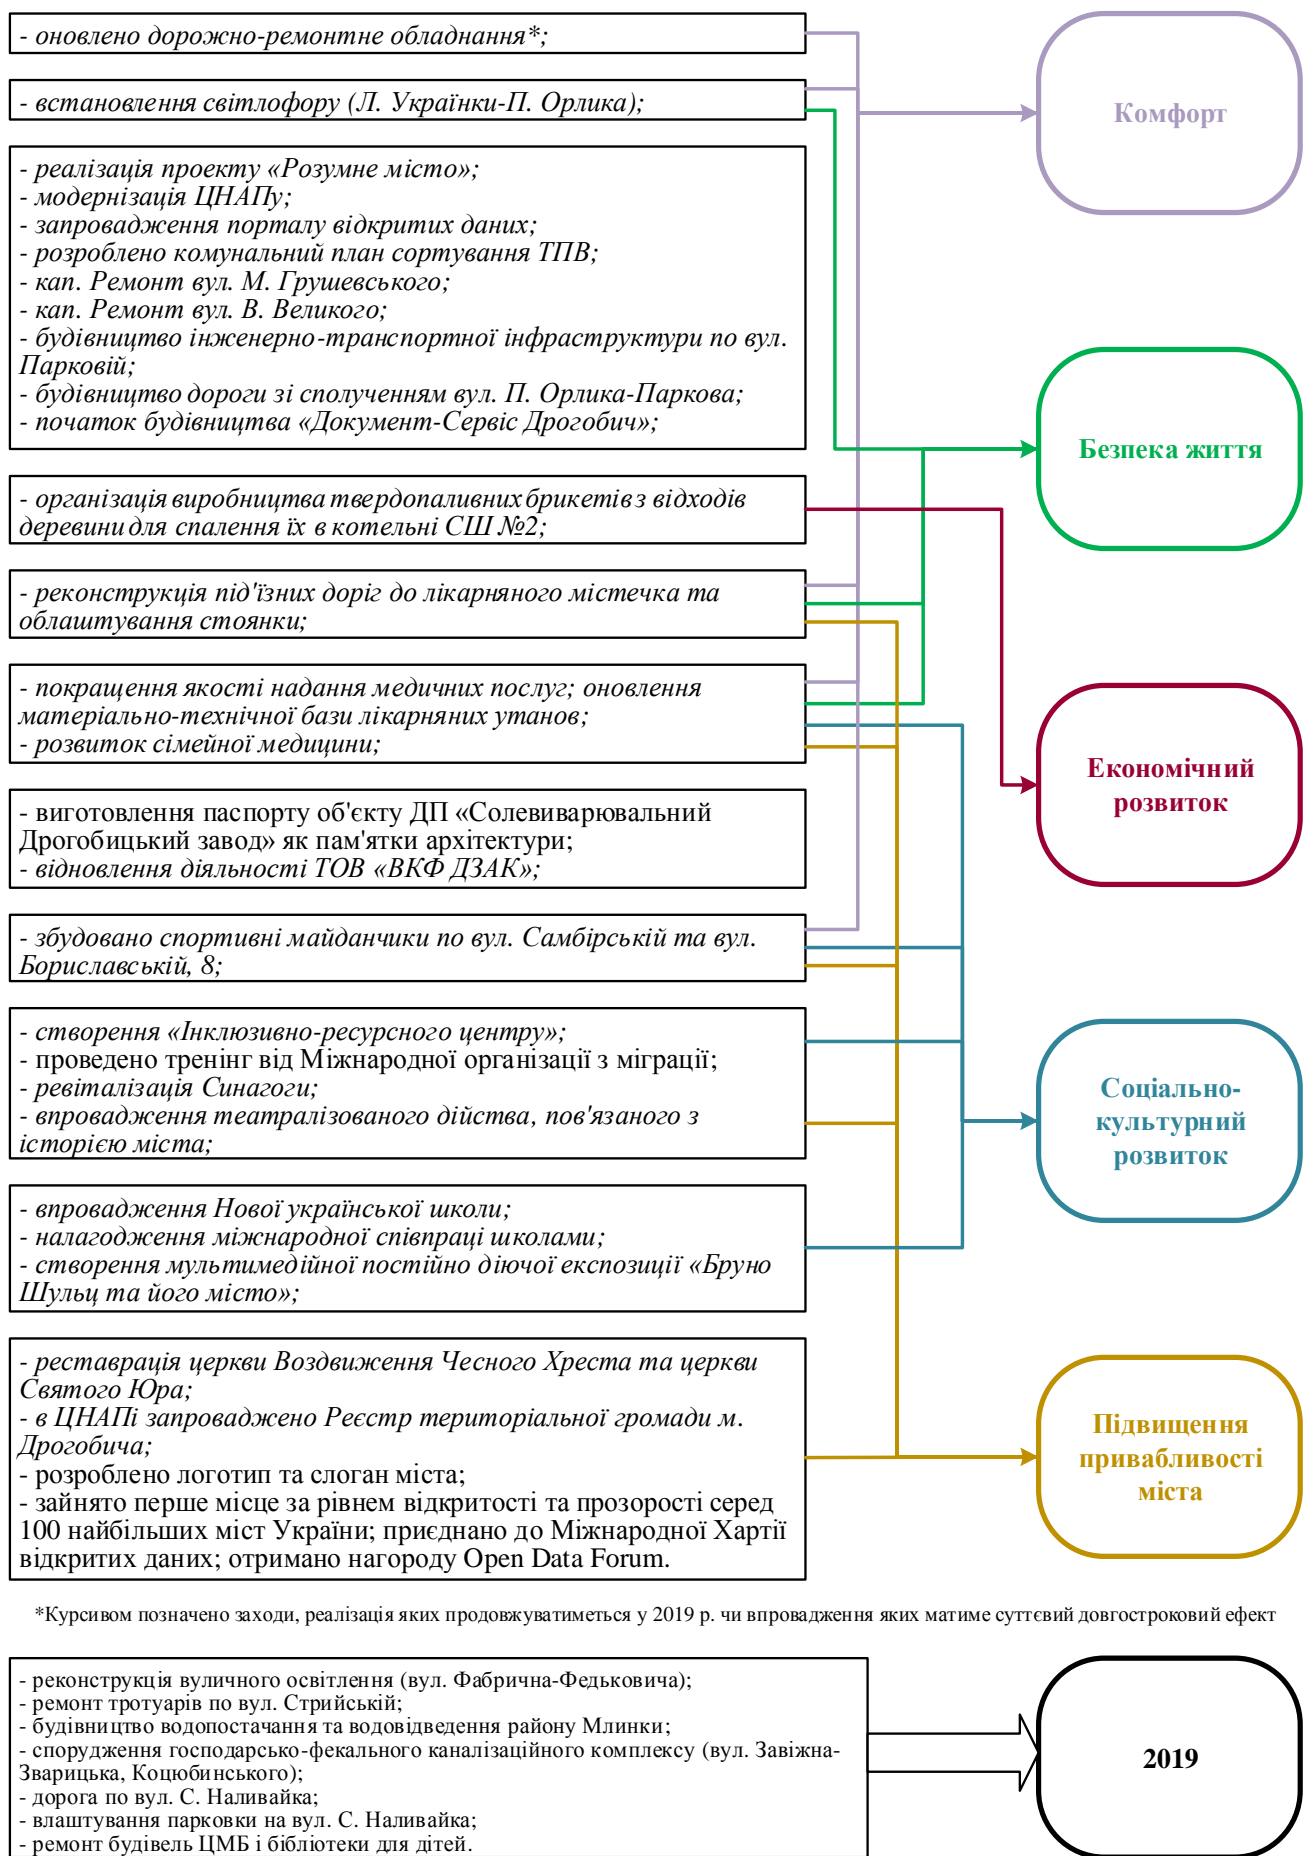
- оновлено дорожно-ремонтне обладнання*;

- встановлення світлофору (Л. Українки-П. Орлика);

- реалізація проекту «Розумне місто»;
- модернізація ЦНАПу;
- запровадження порталу відкритих даних;
- розроблено комунальний план сортування ТПВ;
- кап. Ремонт вул. М. Грушевського;
- кап. Ремонт вул. В. Великого;
- будівництво інженерно-транспортної інфраструктури по вул. Парковій;
- будівництво дороги зі сполученням вул. П. Орлика-Паркова;
- початок будівництва «Документ-Сервіс Дрогобич»;

- організація виробництва твердопаливних брикетів з відходів деревини для спалення їх в котельні СШ №2;

- реконструкція під'їзних доріг до лікарняного містечка та облаштування стоянки;

- покращення якості надання медичних послуг; оновлення матеріально-технічної бази лікарняних утанов;
- розвиток сімейної медицини;

- виготовлення паспорту об'єкту ДП «Солевиварювальний Дрогобицький завод» як пам'ятки архітектури;
- відновлення діяльності ТОВ «ВКФ ДЗАК»;

- збудовано спортивні майданчики по вул. Самбірській та вул. Бориславській, 8;

- створення «Інклюзивно-ресурсного центру»;
- проведено тренінг від Міжнародної організації з міграції;
- ревіталізація Синагоги;
- впровадження театралізованого дійства, пов'язаного з історією міста;

- впровадження Нової української школи;
- налагодження міжнародної співпраці школами;
- створення мультимедійної постійно діючої експозиції «Бруно Шульц та його місто»;

- реставрація церкви Воздвиження Чесного Хреста та церкви Святого Юра;
- в ЦНАПі запроваджено Реєстр територіальної громади м. Дрогобича;
- розроблено логотип та слоган міста;
- зайнято перше місце за рівнем відкритості та прозорості серед 100 найбільших міст України; приєднано до Міжнародної Хартії відкритих даних; отримано нагороду Open Data Forum.

Комфорт

Безпека життя

Економічний розвиток

Соціально-культурний розвиток

Підвищення привабливості міста

*Курсивом позначено заходи, реалізація яких продовжуватиметься у 2019 р. чи впровадження яких матиме суттєвий довгостроковий ефект

- реконструкція вуличного освітлення (вул. Фабрична-Федьковича);
- ремонт тротуарів по вул. Стрийській;
- будівництво водопостачання та водовідведення району Млинки;
- спорудження господарсько-фекального каналізаційного комплексу (вул. Завіжна-Зварицька, Коцюбинського);
- дорога по вул. С. Наливайка;
- влаштування парковки на вул. С. Наливайка;
- ремонт будівель ЦМБ і бібліотеки для дітей.

2019